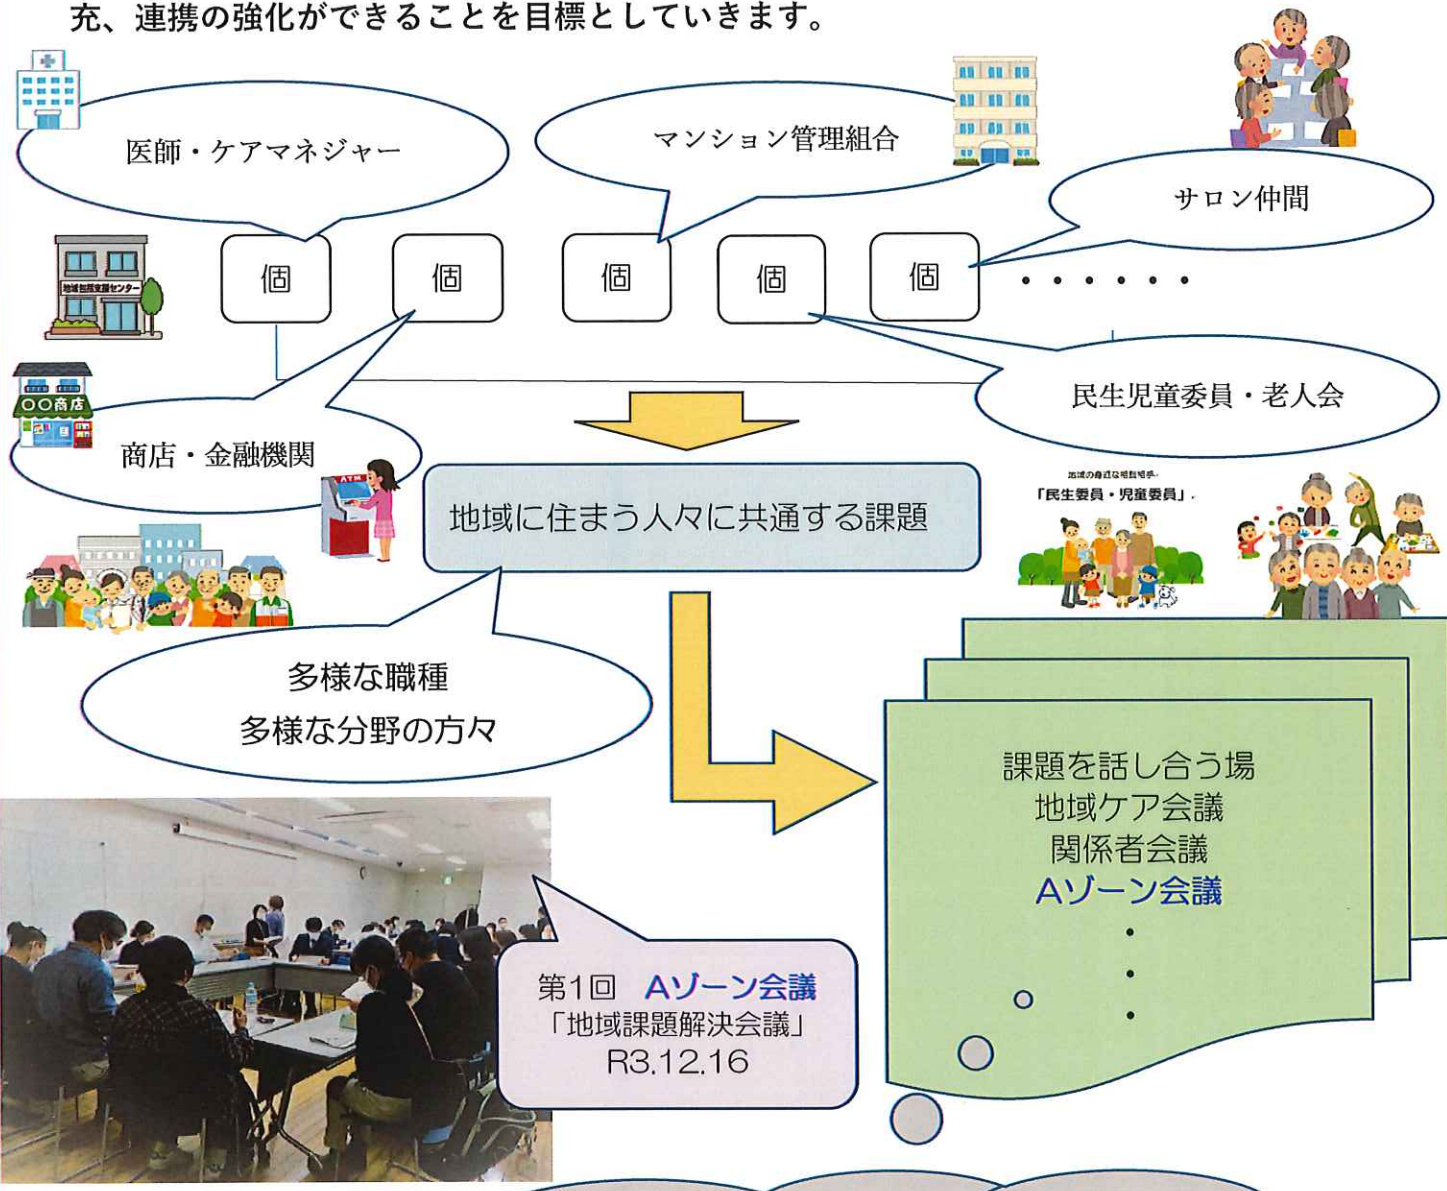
充、連携の強化ができることを目標としていきます。

医師・ケアマネジャー

マンション管理組合

サロン仲間

地域包括支援センター

個　個　個　個　個　・・・・・・

民生児童委員・老人会

〇〇商店

商店・金融機関

ATM

地域に住まう人々に共通する課題

地域の身近な相談相手
「民生委員・児童委員」

多様な職種
多様な分野の方々

課題を話し合う場
地域ケア会議
関係者会議
Aゾーン会議
・
・
・

第1回　Aゾーン会議
「地域課題解決会議」
R3.12.16